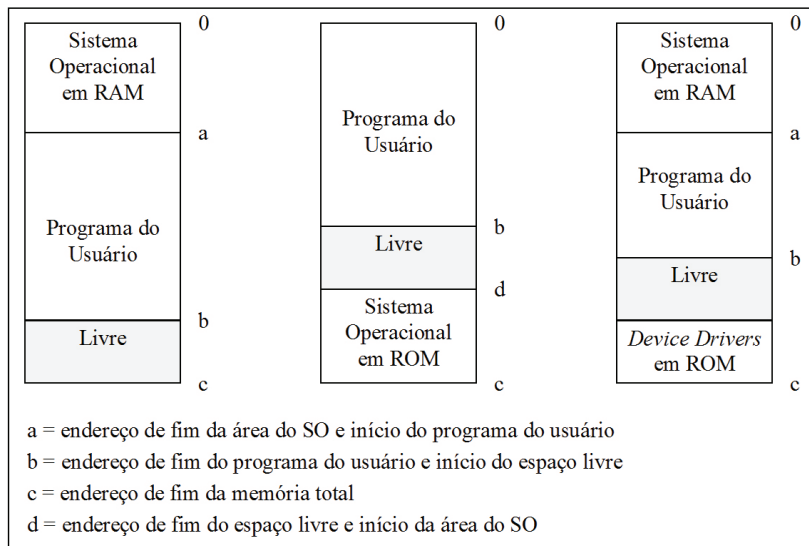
Sistema Operacional em RAM

Programa do Usuário

Livre

0

a

b

c

Programa do Usuário

Livre

Sistema Operacional em ROM

0

b

d

c

Sistema Operacional em RAM

Programa do Usuário

Livre

*Device Drivers* em ROM

0

a

b

c

a = endereço de fim da área do SO e início do programa do usuário

b = endereço de fim do programa do usuário e início do espaço livre

c = endereço de fim da memória total

d = endereço de fim do espaço livre e início da área do SO